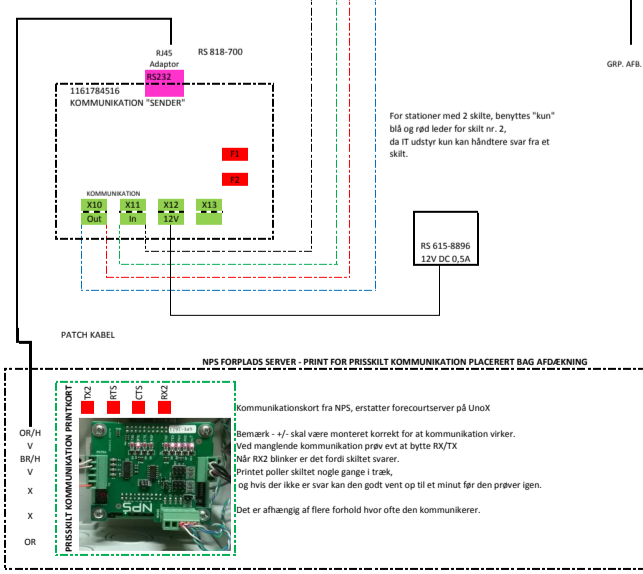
RJ45 Adaptor

RS 818-700

RS232

GRP. AFB.

1161784516
KOMMUNIKATION "SENDER"

For stationer med 2 skilte, benyttes "kun" blå og rød leder for skilt nr. 2, da IT udstyr kun kan håndtere svar fra et skilt.

F1

F2

KOMMUNIKATION

X10 Out

X11 In

X12 12V

X13

RS 615-8896
12V DC 0,5A

PATCH KABEL

NPS FORPLADS SERVER - PRINT FOR PRISSKILT KOMMUNIKATION PLACERERT BAG AFDÆKNING

PRISSKILT KOMMUNIKATION PRINTKORT

TX2

RTS

CTS

RX2

OR/H
V
BR/H
V
X
X
OR

Kommunikationskort fra NPS, erstatter forecourtserver på UnoX

Bemærk - +/- skal være monteret korrekt for at kommunikation virker.
Ved manglende kommunikation prøv evt at bytte RX/TX
Når RX2 blinker er det fordi skiltet svarer.
Printet poller skiltet nogle gange i træk,
og hvis der ikke er svar kan den godt vent op til et minut før den prøver igen.

Det er afhængig af flere forhold hvor ofte den kommunikerer.